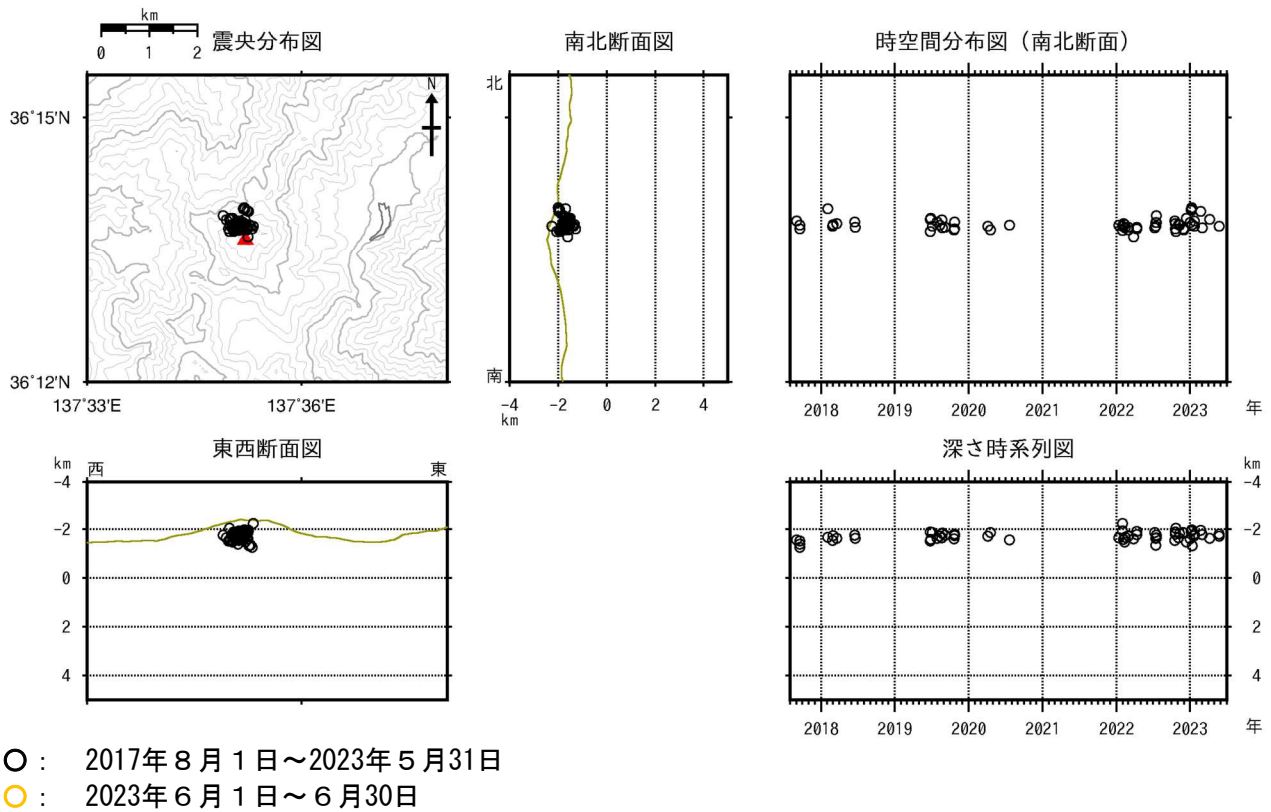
km
0 1 2
震央分布図

南北断面図

時空間分布図（南北断面）

N

36°15'N

36°12'N

137°33'E 137°36'E

北

南

-4 km -2 0 2 4

2018 2019 2020 2021 2022 2023 年

東西断面図

km
-4
-2
0
2
4

西 東

深さ時系列図

km
-4
-2
0
2
4

2018 2019 2020 2021 2022 2023 年

○： 2017年８月１日～2023年５月31日
○： 2023年６月１日～６月30日